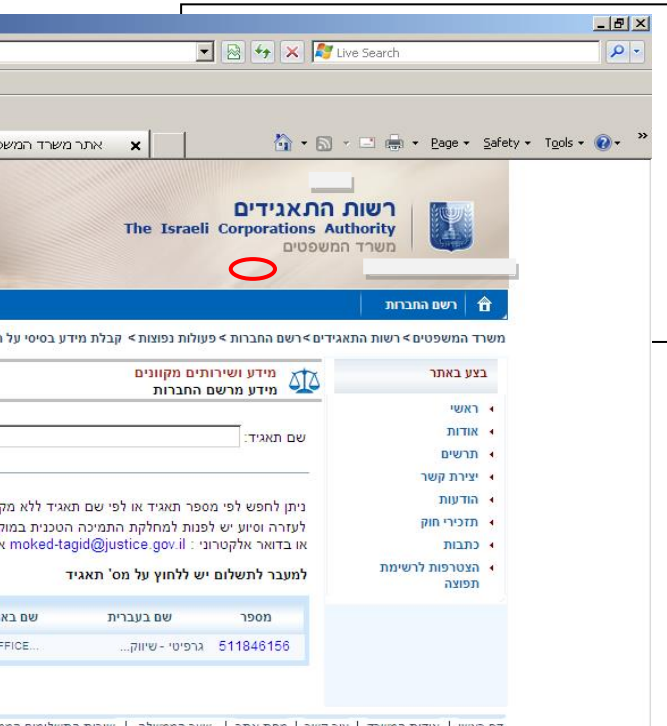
Live Search

אתר משרד המש

Page ▾ Safety ▾ Tools ▾

רשות התאגידים
The Israeli Corporations Authority
משרד המשפטים

רשם החברות

משרד המשפטים > רשות התאגידים > רשם החברות > פעולות נפוצות > קבלת מידע בסיסי על ח

מידע ושירותים מקוונים
מידע מרשם החברות

בצע באתר

ראשי
אודות
תרשים
יצירת קשר
הודעות
תזכירי חוק
כתבות
הצטרפות לרשימת תפוצה

שם תאגיד:

ניתן לחפש לפי מספר תאגיד או לפי שם תאגיד ללא מק
לעזרה וסיוע יש לפנות למחלקת התמיכה הטכנית במוק
או בדואר אלקטרוני : moked-tagid@justice.gov.il א

למעבר לתשלום יש ללחוץ על מס' תאגיד

| מספר | שם בעברית | שם בא |
|---|---|---|
| 511846156 | גרפיטי - שיווק... | FFICE... |